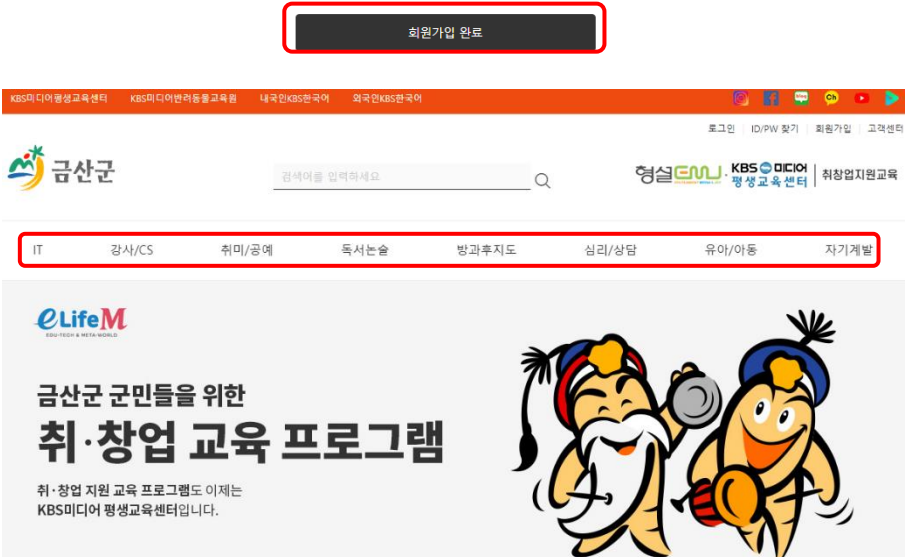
회원가입 완료

KBS미디어평생교육센터 KBS미디어반려동물교육원 내국인KBS한국어 외국인KBS한국어

로그인 | ID/PW 찾기 | 회원가입 | 고객센터

금산군

검색어를 입력하세요

형설EMU · KBS 미디어 평생교육센터 | 취창업지원교육

IT 강사/CS 취미/공예 독서논술 방과후지도 심리/상담 유아/아동 자기계발

eLifeM
EDU-TECH & META-WORLD

금산군 군민들을 위한
취·창업 교육 프로그램

취·창업 지원 교육 프로그램도 이제는
KBS미디어 평생교육센터입니다.